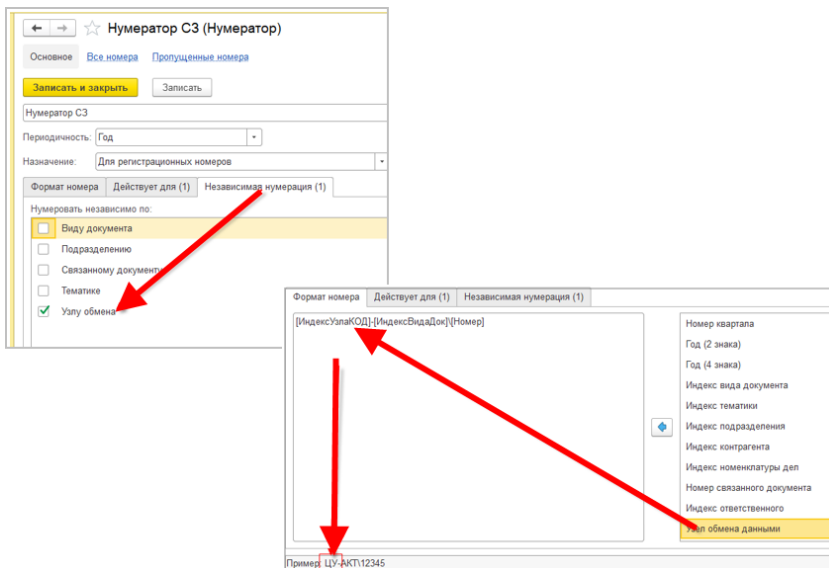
Нумератор СЗ (Нумератор)

Основное Все номера Пропущенные номера

Записать и закрыть Записать

Нумератор СЗ

Периодичность: Год

Назначение: Для регистрационных номеров

Формат номера Действует для (1) Независимая нумерация (1)

Нумеровать независимо по:

Виду документа
Подразделению
Связанному документу
Тематике
Узлу обмена

Формат номера Действует для (1) Независимая нумерация (1)

[ИндексУзлаКОД]-[ИндексВидаДок]\[Номер]

Номер квартала
Год (2 знака)
Год (4 знака)
Индекс вида документа
Индекс тематики
Индекс подразделения
Индекс контрагента
Индекс номенклатуры дел
Номер связанного документа
Индекс ответственного
Узел обмена данными

Пример: ЦУ-АКТ\12345